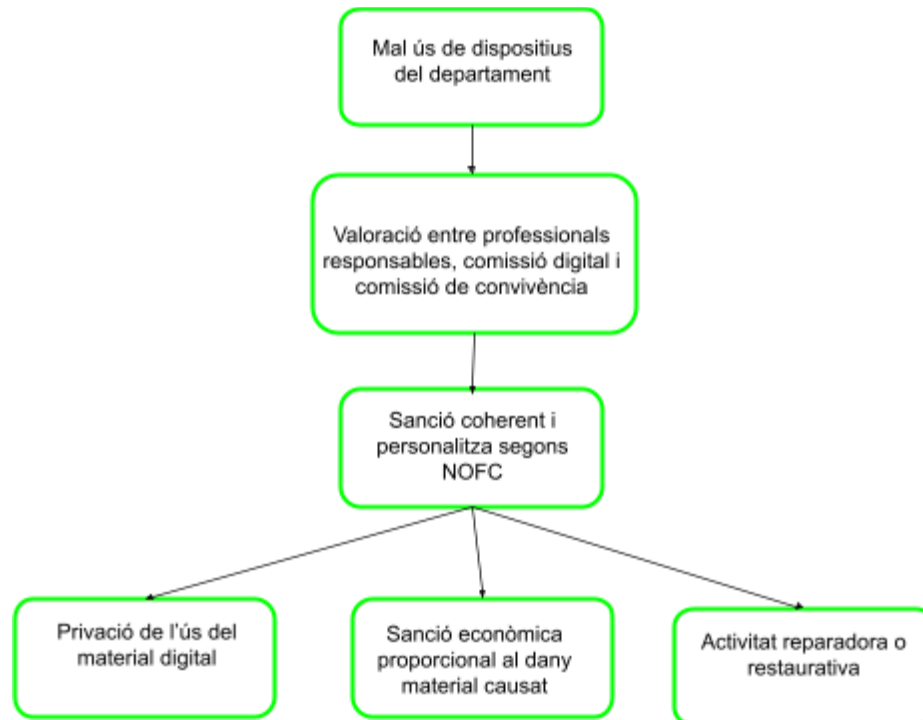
Mal ús de dispositius del departament

Valoració entre professionals responsables, comissió digital i comissió de convivència

Sanció coherent i personalitza segons NOFC

Privació de l'ús del material digital

Sanció econòmica proporcional al dany material causat

Activitat reparadora o restaurativa